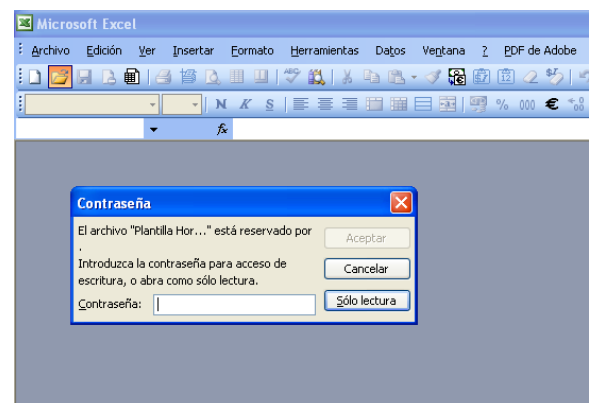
Microsoft Excel

Archivo Edición Ver Insertar Formato Herramientas Datos Ventana ? PDF de Adobe

N K S % 000 € fx

Contraseña

El archivo "Plantilla Hor..." está reservado por
.
Introduzca la contraseña para acceso de escritura, o abra como sólo lectura.

Contraseña:

Aceptar

Cancelar

Sólo lectura